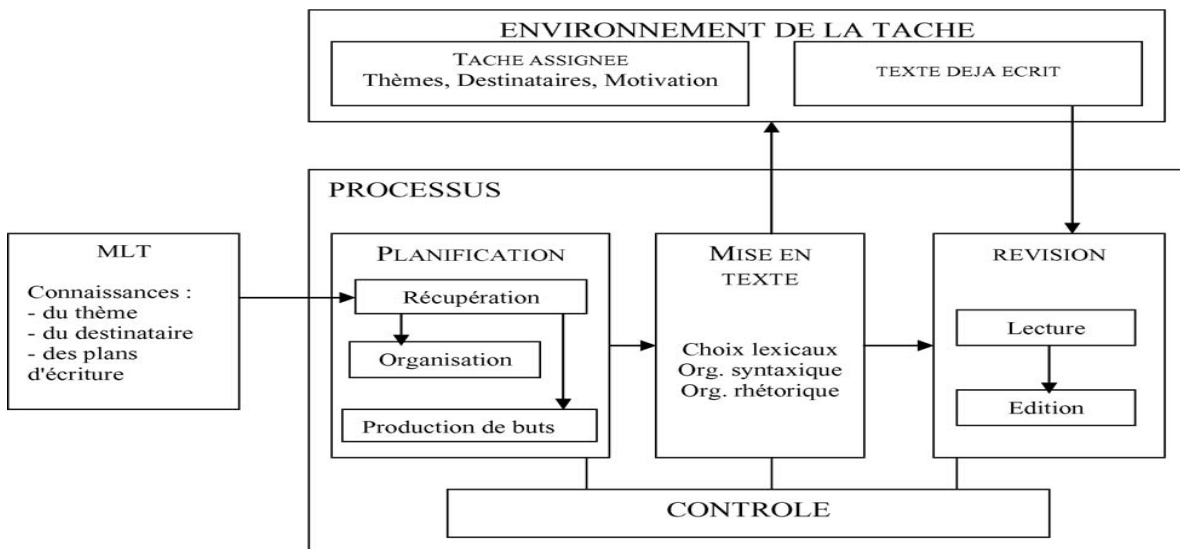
ENVIRONNEMENT DE LA TACHE

TACHE ASSIGNEE
Thèmes, Destinataires, Motivation

TEXTE DEJA ECRIT

PROCESSUS

MLT

Connaissances :
- du thème
- du destinataire
- des plans d'écriture

PLANIFICATION

Récupération

Organisation

Production de buts

MISE EN TEXTE

Choix lexicaux
Org. syntaxique
Org. rhétorique

REVISION

Lecture

Edition

CONTROLE